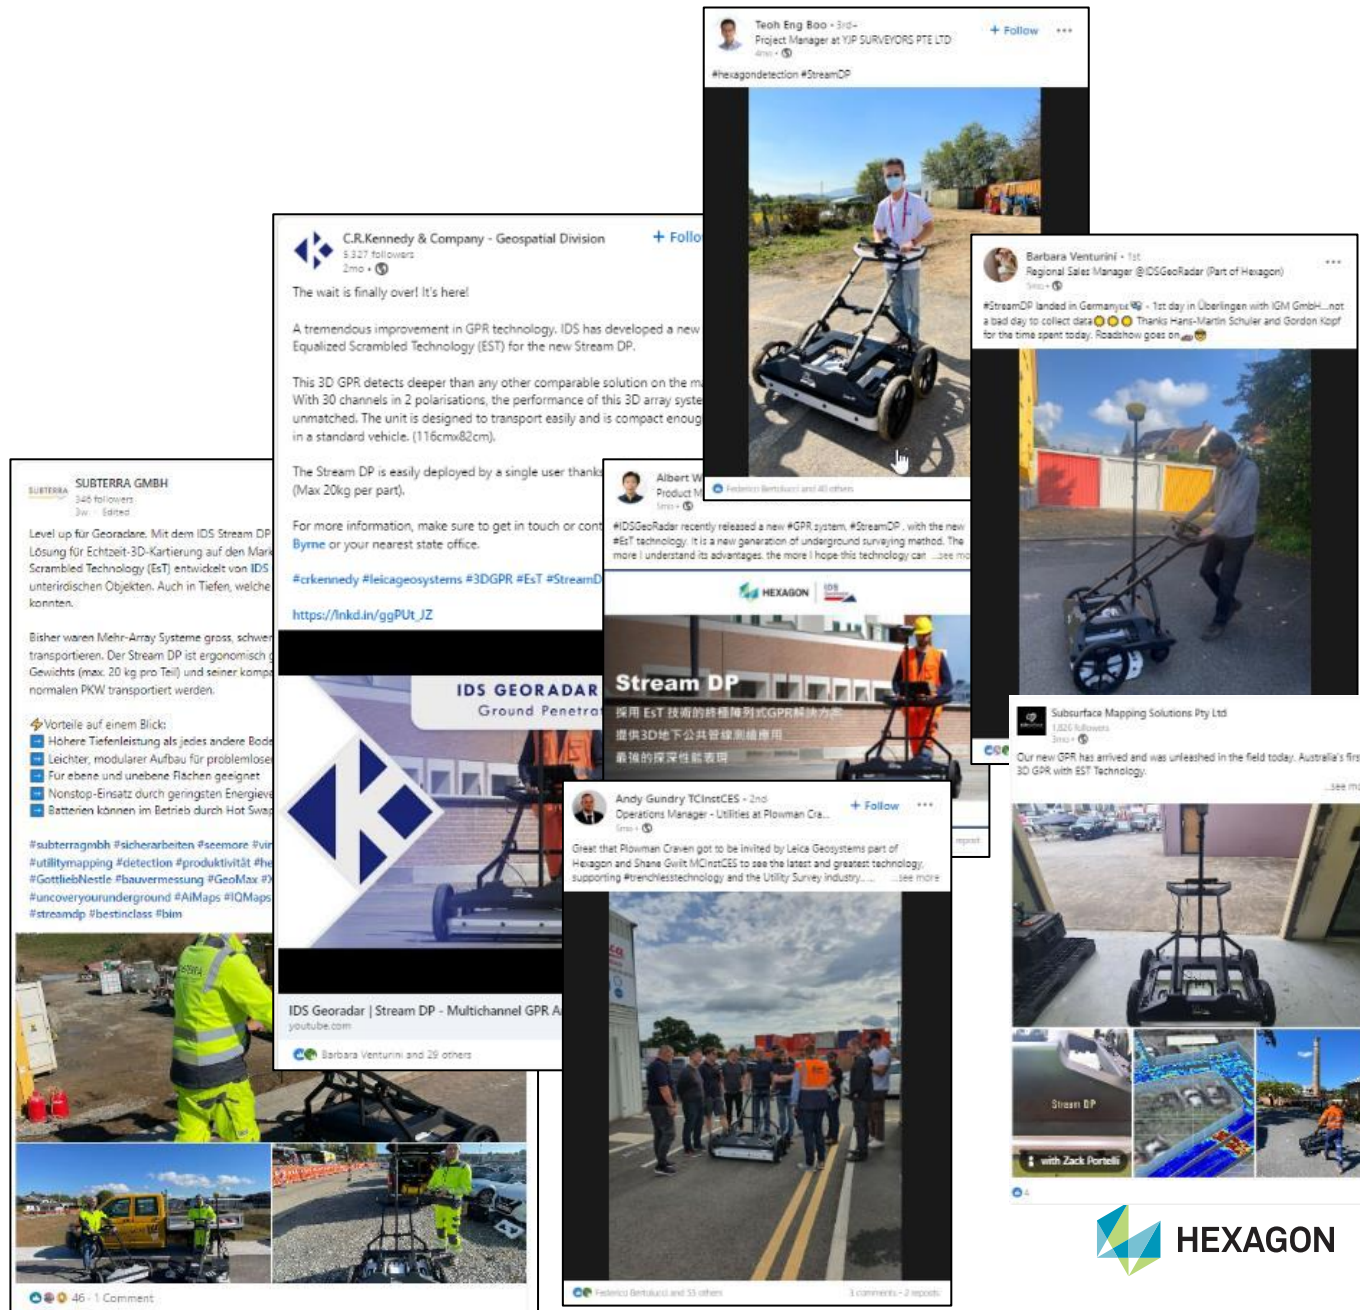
Teoh Eng Boo • 3rd+
Project Manager at YJP SURVEYORS PTE LTD
4mo •
+ Follow
#hexagondetection #StreamDP

Federico Bertolucci and 40 others

C.R.Kennedy & Company - Geospatial Division
5,327 followers
2mo •
+ Follo

The wait is finally over! It's here!

A tremendous improvement in GPR technology. IDS has developed a new Equalized Scrambled Technology (EST) for the new Stream DP.

This 3D GPR detects deeper than any other comparable solution on the m With 30 channels in 2 polarisations, the performance of this 3D array syste unmatched. The unit is designed to transport easily and is compact enoug in a standard vehicle. (116cmx82cm).

The Stream DP is easily deployed by a single user thanks (Max 20kg per part).

For more information, make sure to get in touch or cont Byrne or your nearest state office.

#crkennedy #leicageosystems #3DGPR #EsT #StreamD

https://lnkd.in/ggPUt_JZ

IDS GEORADAR
Ground Penetra

IDS Georadar | Stream DP - Multichannel GPR A
youtube.com

Barbara Venturini and 29 others

SUBTERRA GMBH
346 followers
3w • Edited

Level up für Georadare. Mit dem IDS Stream DP Lösung für Echtzeit-3D-Kartierung auf den Mark Scrambled Technology (EsT) entwickelt von IDS unterirdischen Objekten. Auch in Tiefen, welche konnten.

Bisher waren Mehr-Array Systeme gross, schwer transportieren. Der Stream DP ist ergonomisch Gewichts (max. 20 kg pro Teil) und seiner komp normalen PKW transportiert werden.

Vorteile auf einem Blick:
Höhere Tiefenleistung als jedes andere Bod
Leichter, modularer Aufbau für problemlose
Für ebene und unebene Flächen geeignet
Nonstop-Einsatz durch geringsten Energiev
Batterien können im Betrieb durch Hot Swap

#subterragmbh #sicherarbeiten #seemore #vir #utilitymapping #detection #produktivität #he #GottliebNestle #bauvermessung #GeoMax #X #uncoveryourunderground #AiMaps #IQMaps #streamdp #bestinclass #bim

46 • 1 Comment

Albert W
Product M
5mo •

#IDSGeoRadar recently released a new #GPR system, #StreamDP , with the new #EsT technology. It is a new generation of underground surveying method. The more I understand its advantages, the more I hope this technology can ...see mo

HEXAGON | IDS
Stream DP
採用 EsT 技術的終極陣列式GPR解決方案
提供3D地下公共管線測繪應用
最強的探深性能表現

Barbara Venturini • 1st
Regional Sales Manager @IDSGeoRadar (Part of Hexagon)
5mo •

#StreamDP landed in Germany - 1st day in Überlingen with IGM GmbH...not a bad day to collect data Thanks Hans-Martin Schuler and Gordon Kopf for the time spent today. Roadshow goes on

Andy Gundry TCInstCES • 2nd
Operations Manager - Utilities at Plowman Cra...
5mo •
+ Follow

Great that Plowman Craven got to be invited by Leica Geosystems part of Hexagon and Shane Gwilt MCInstCES to see the latest and greatest technology supporting #trenchlesstechnology and the Utility Survey industry... ...see more

Federico Bertolucci and 53 others
1 comments • 2 reposts

Subsurface Mapping Solutions Pty Ltd
1,826 followers
3mo •

Our new GPR has arrived and was unleashed in the field today. Australia's firs 3D GPR with EST Technology.
...see m

Stream DP
with Zack Portelli

4

HEXAGON